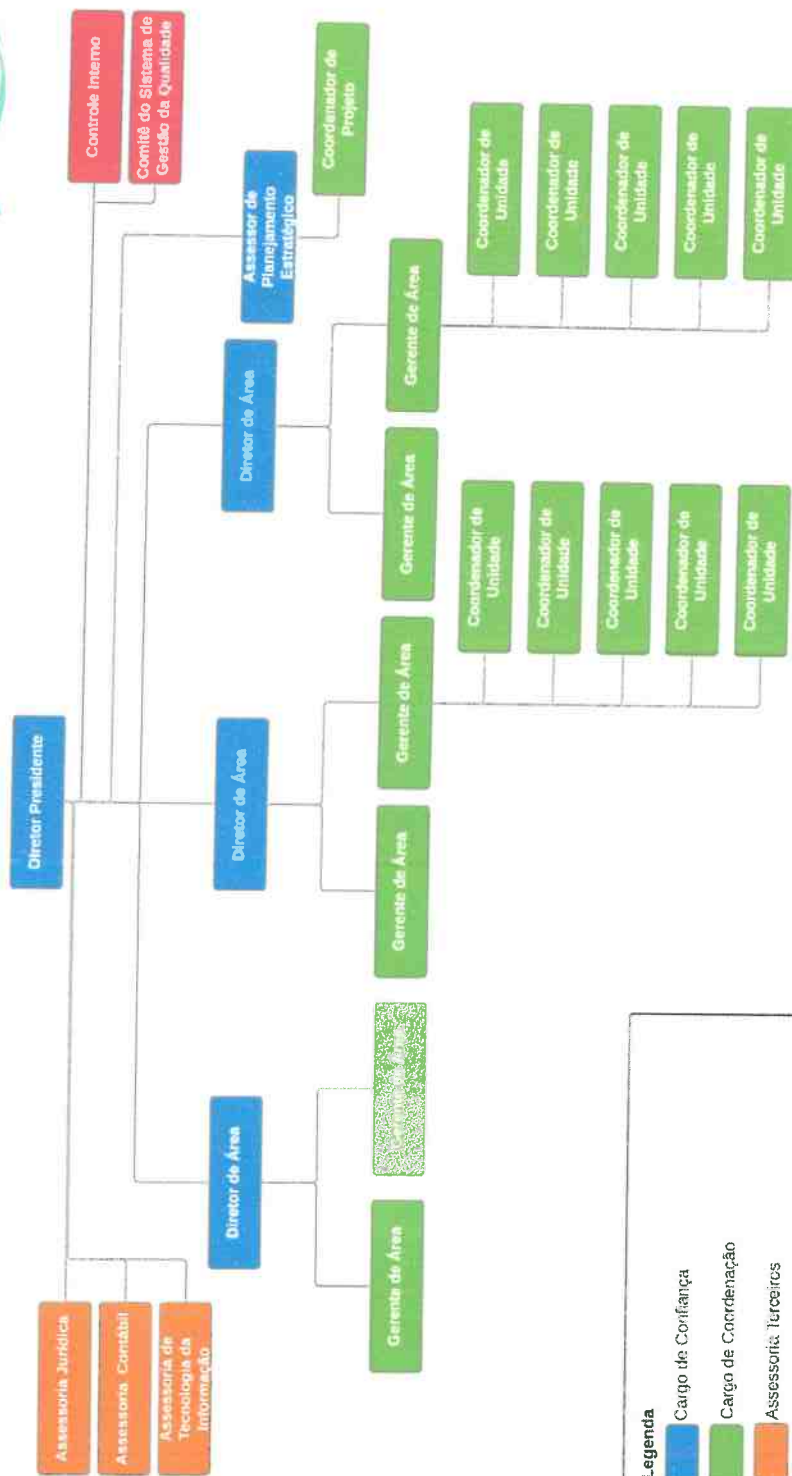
Diretor Presidente

Controle Interno

Comitê do Sistema de Gestão da Qualidade

Assessor de Planejamento Estratégico

Coordenador de Projeto

Assessoria Jurídica

Assessoria Contábil

Assessoria de Tecnologia da Informação

Diretor de Área

Gerente de Área

Gerente de Área

Diretor de Área

Gerente de Área

Gerente de Área

Coordenador de Unidade

Coordenador de Unidade

Coordenador de Unidade

Coordenador de Unidade

Coordenador de Unidade

Diretor de Área

Gerente de Área

Gerente de Área

Coordenador de Unidade

Coordenador de Unidade

Coordenador de Unidade

Coordenador de Unidade

Coordenador de Unidade

Legenda

Cargo de Confiança

Cargo de Coordenação

Assessoria Terceiros